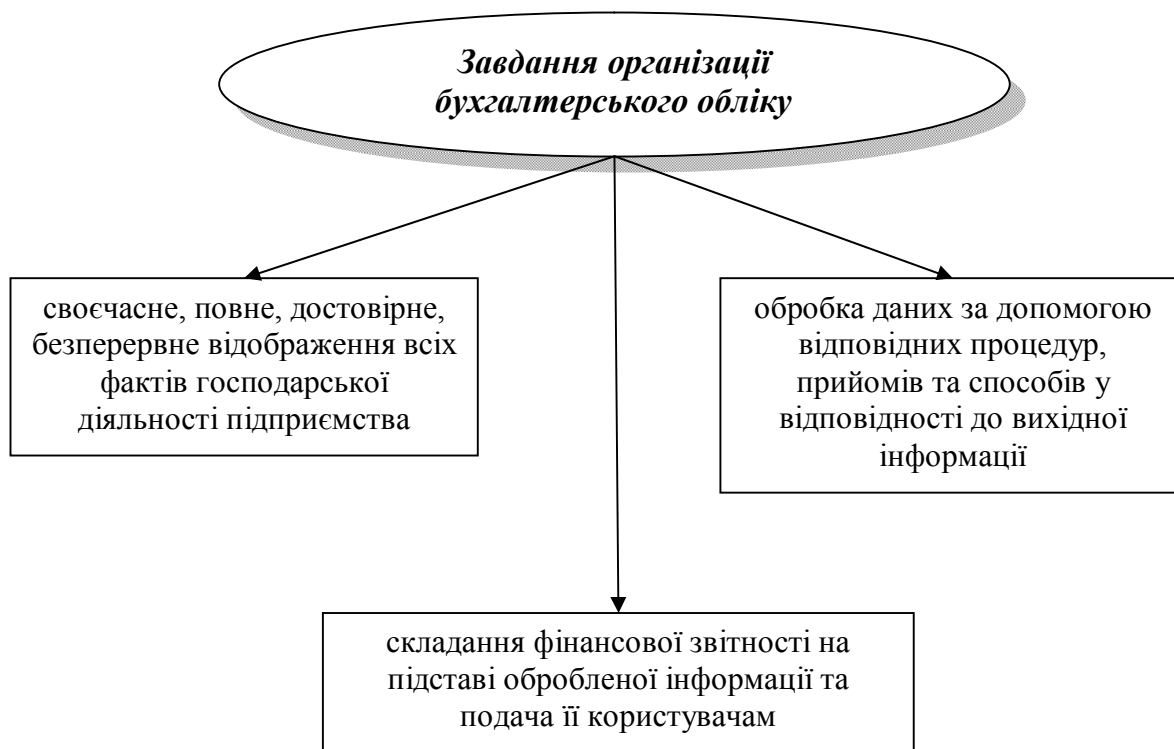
Завдання організації бухгалтерського обліку

своєчасне, повне, достовірне, безперервне відображення всіх фактів господарської діяльності підприємства

обробка даних за допомогою відповідних процедур, прийомів та способів у відповідності до вихідної інформації

складання фінансової звітності на підставі обробленої інформації та подача її користувачам